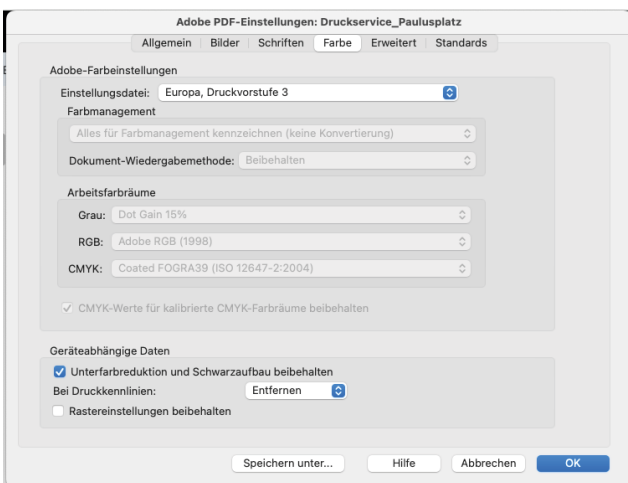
Adobe PDF-Einstellungen: Druckservice_Paulusplatz

Allgemein | Bilder | Schriften | Farbe | Erweitert | Standards

Adobe-Farbeinstellungen

Einstellungsdatei: Europa, Druckvorstufe 3

Farbmanagement

Alles für Farbmanagement kennzeichnen (keine Konvertierung)

Dokument-Wiedergabemethode: Beibehalten

Arbeitsfarbräume

Grau: Dot Gain 15%

RGB: Adobe RGB (1998)

CMYK: Coated FOGRA39 (ISO 12647-2:2004)

CMYK-Werte für kalibrierte CMYK-Farbräume beibehalten

Geräteabhängige Daten

Unterfarbreduktion und Schwarzaufbau beibehalten

Bei Druckkennlinien: Entfernen

Rastereinstellungen beibehalten

Speichern unter... | Hilfe | Abbrechen | OK